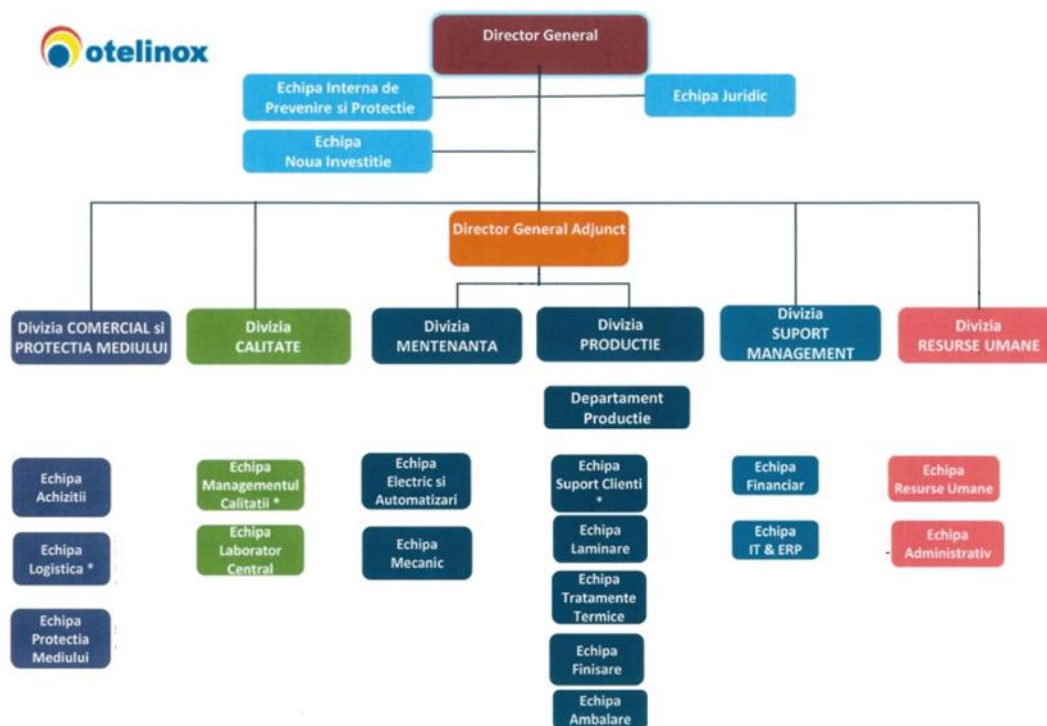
otelinox

Director General

Echipa Interna de Prevenire si Protectie

Echipa Juridic

Echipa Noua Investitie

Director General Adjunct

Divizia COMERCIAL si PROTECTIA MEDIULUI

Divizia CALITATE

Divizia MENTENANTA

Divizia PRODUCTIE

Divizia SUPORT MANAGEMENT

Divizia RESURSE UMANE

Departament Productie

Echipa Achizitii

Echipa Logistica *

Echipa Protectia Mediului

Echipa Managementul Calitatii *

Echipa Laborator Central

Echipa Electric si Automatizari

Echipa Mecanic

Echipa Suport Clienti *

Echipa Laminare

Echipa Tratamente Termice

Echipa Finisare

Echipa Ambalare

Echipa Financiar

Echipa IT & ERP

Echipa Resurse Umane

Echipa Administrativ